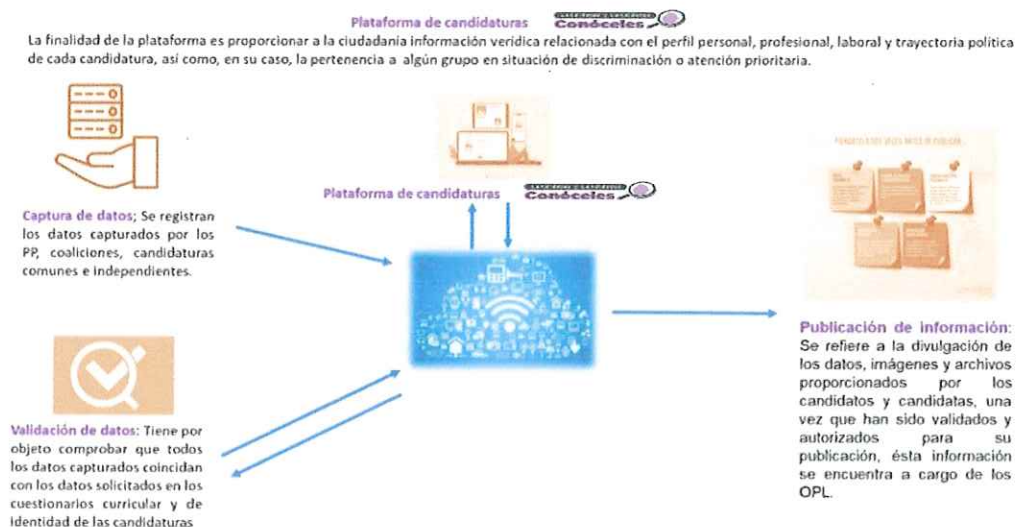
Plataforma de candidaturas Conóceles

La finalidad de la plataforma es proporcionar a la ciudadanía información verídica relacionada con el perfil personal, profesional, laboral y trayectoria política de cada candidatura, así como, en su caso, la pertenencia a algún grupo en situación de discriminación o atención prioritaria.

Plataforma de candidaturas Conóceles

Captura de datos; Se registran los datos capturados por los PP, coaliciones, candidaturas comunes e independientes.

Validación de datos: Tiene por objeto comprobar que todos los datos capturados coincidan con los datos solicitados en los cuestionarios curricular y de identidad de las candidaturas

Publicación de información: Se refiere a la divulgación de los datos, imágenes y archivos proporcionados por los candidatos y candidatas, una vez que han sido validados y autorizados para su publicación, ésta información se encuentra a cargo de los OPL.